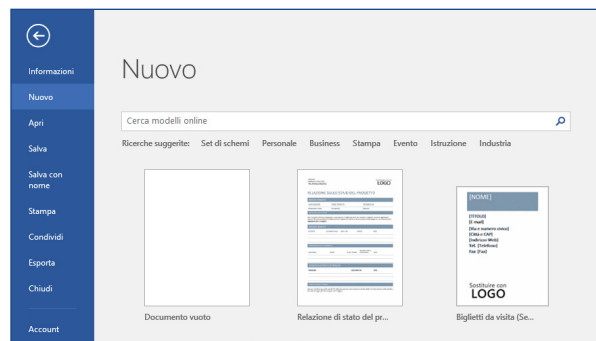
Informazioni
Nuovo
Apri
Salva
Salva con nome
Stampa
Condividi
Esporta
Chiudi
Account

Nuovo

Cerca modelli online

Ricerche suggerite: Set di schemi Personale Business Stampa Evento Istruzione Industria

RELAZIONE SULLO STATO DEL PROGETTO
LOGO

[NOME]
[TITOLO]
[E-mail]
[Via e numero civico]
[Città e CAP]
[Indirizzo Web]
Tel. [Telefono]
Fax [Fax]
Sostituire con
LOGO

Documento vuoto
Relazione di stato del pr...
Biglietti da visita (Se...